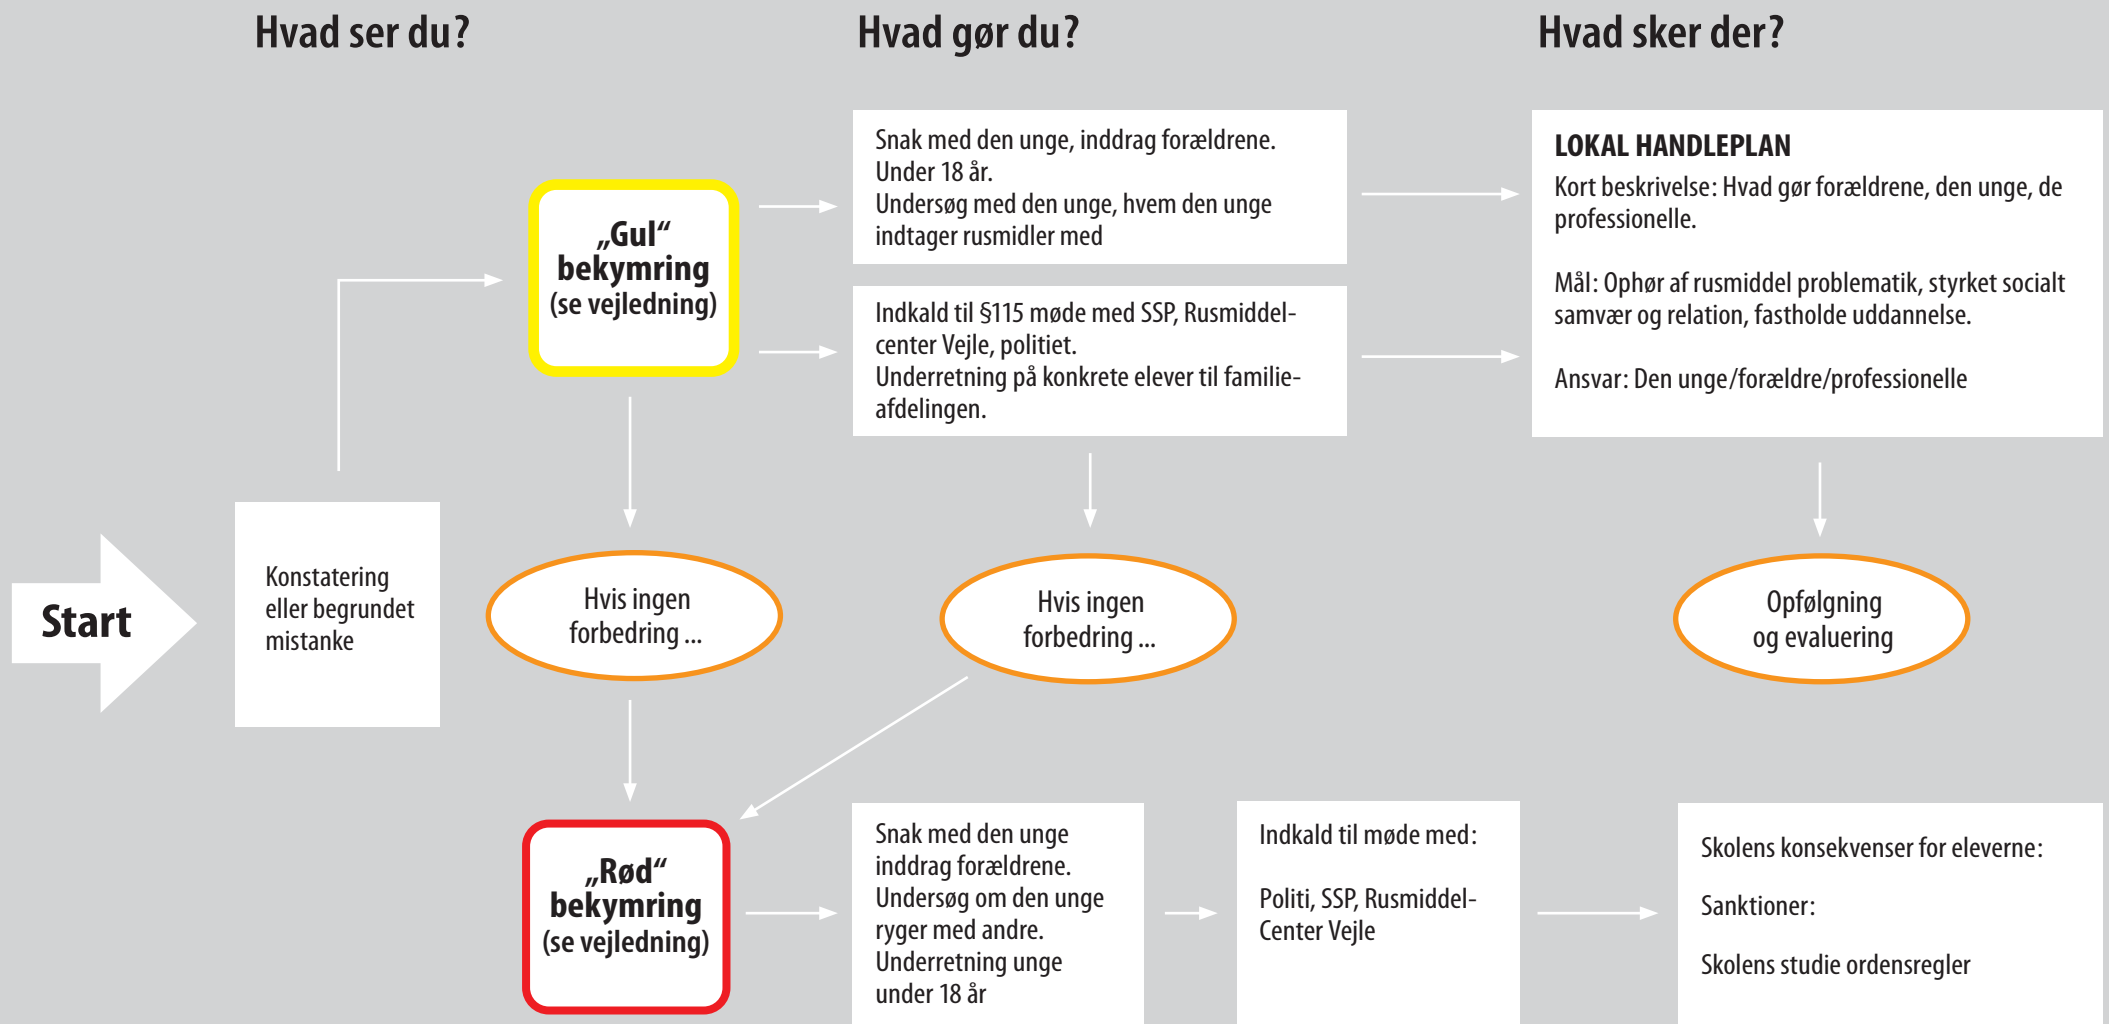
Hvad ser du?

Hvad gør du?

Hvad sker der?

Snak med den unge, inddrag forældrene. Under 18 år. Undersøg med den unge, hvem den unge indtager rusmidler med

„Gul“ bekymring (se vejledning)

Indkald til §115 møde med SSP, Rusmiddelcenter Vejle, politiet. Underretning på konkrete elever til familieafdelingen.

LOKAL HANDLEPLAN
Kort beskrivelse: Hvad gør forældrene, den unge, de professionelle.

Mål: Ophør af rusmiddel problematik, styrket socialt samvær og relation, fastholde uddannelse.

Ansvar: Den unge/forældre/professionelle

Start

Konstatering eller begrundet mistanke

Hvis ingen forbedring ...

Hvis ingen forbedring ...

Opfølgning og evaluering

„Rød“ bekymring (se vejledning)

Snak med den unge inddrag forældrene. Undersøg om den unge ryger med andre. Underretning unge under 18 år

Indkald til møde med:

Politi, SSP, Rusmiddel-Center Vejle

Skolens konsekvenser for eleverne:

Sanktioner:

Skolens studie ordensregler